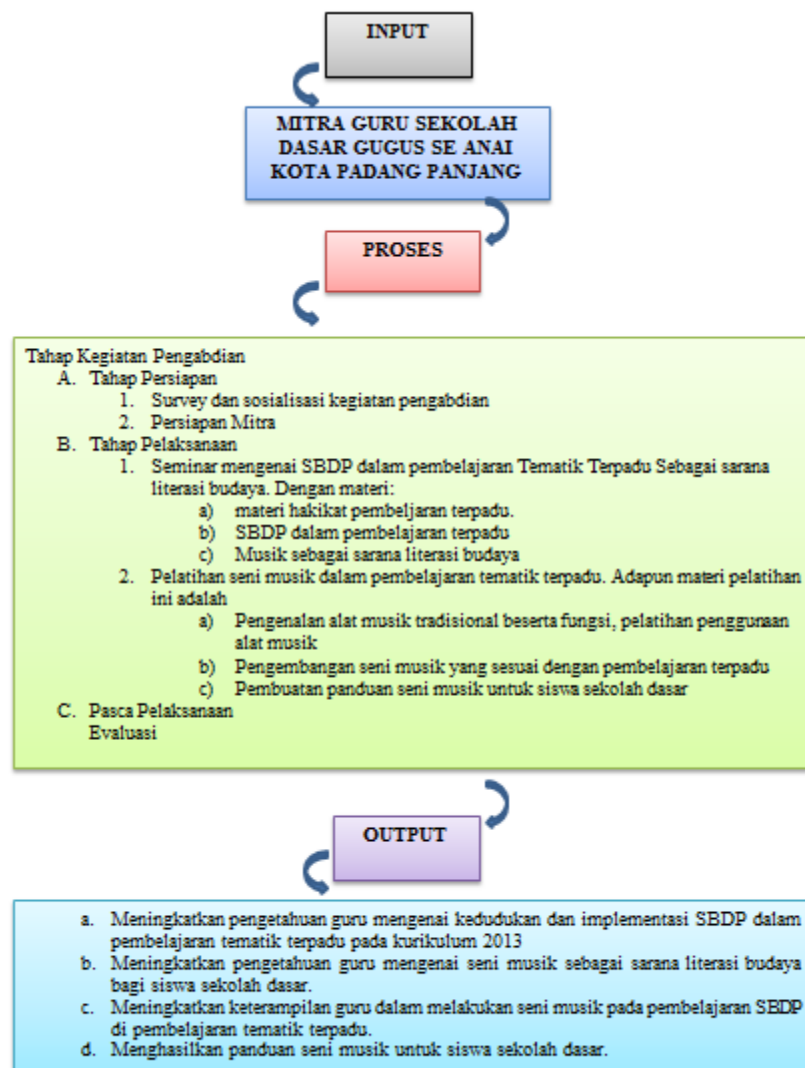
INPUT

MITRA GURU SEKOLAH DASAR GUGUS SE ANAI KOTA PADANG PANJANG

PROSES

Tahap Kegiatan Pengabdian
A. Tahap Persiapan
1. Survey dan sosialisasi kegiatan pengabdian
2. Persiapan Mitra
B. Tahap Pelaksanaan
1. Seminar mengenai SBDP dalam pembelajaran Tematik Terpadu Sebagai sarana literasi budaya. Dengan materi:
a) materi hakikat pembeljaran terpadu.
b) SBDP dalam pembelajaran terpadu
c) Musik sebagai sarana literasi budaya
2. Pelatihan seni musik dalam pembelajaran tematik terpadu. Adapun materi pelatihan ini adalah
a) Pengenalan alat musik tradisional beserta fungsi, pelatihan penggunaan alat musik
b) Pengembangan seni musik yang sesuai dengan pembelajaran terpadu
c) Pembuatan panduan seni musik untuk siswa sekolah dasar
C. Pasca Pelaksanaan
Evaluasi

OUTPUT

a. Meningkatkan pengetahuan guru mengenai kedudukan dan implementasi SBDP dalam pembelajaran tematik terpadu pada kurikulum 2013
b. Meningkatkan pengetahuan guru mengenai seni musik sebagai sarana literasi budaya bagi siswa sekolah dasar.
c. Meningkatkan keterampilan guru dalam melakukan seni musik pada pembelajaran SBDP di pembelajaran tematik terpadu.
d. Menghasilkan panduan seni musik untuk siswa sekolah dasar.